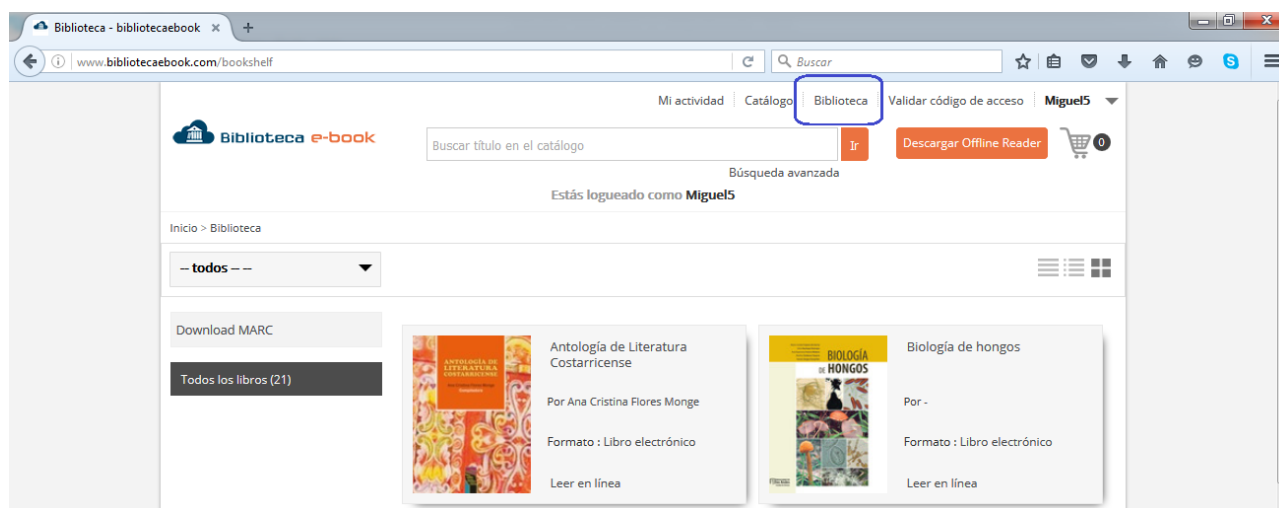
Biblioteca - bibliotecaebook ×

www.bibliotecaebook.com/bookshelf

Buscar

Mi actividad | Catálogo | Biblioteca | Validar código de acceso | Miguel5

Biblioteca e-book

Buscar título en el catálogo

Ir

Descargar Offline Reader

0

Búsqueda avanzada

Estás logueado como Miguel5

Inicio > Biblioteca

-- todos -- --

Download MARC

Todos los libros (21)

ANTOLOGÍA DE LITERATURA COSTARRICENSE

Antología de Literatura Costarricense

Por Ana Cristina Flores Monge

Formato : Libro electrónico

Leer en línea

BIOLOGÍA DE HONGOS

Biología de hongos

Por -

Formato : Libro electrónico

Leer en línea